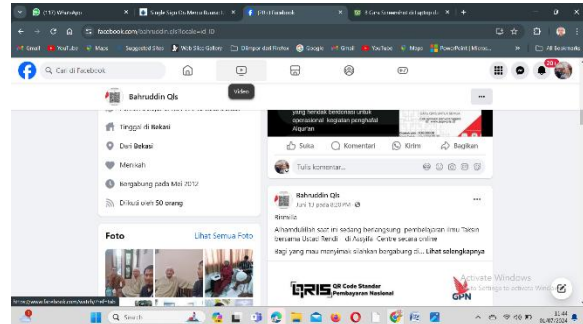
(17) WhatsApp
Single Sign On Menu Utama
(19) Facebook
8 Cara Screenshot di Laptop dan
facebook.com/bahruddin.qls?locale=id_ID
Gmail YouTube Maps Suggested Sites Web Slice Gallery Diimpor dari Firefox Google Gmail YouTube Maps PowerPoint | Micros... All Bookmarks
Cari di Facebook
Video
Bahruddin Qls
Tinggal di Bekasi
Dari Bekasi
Menikah
Bergabung pada Mei 2012
Diikuti oleh 50 orang
Foto
Lihat Semua Foto
yang hendak berdonasi untuk operasional kegiatan penghafal Alquran
Suka
Komentari
Kirim
Bagikan
Tulis komentar...
Bahruddin Qls
Juni 13 pada 8:28 PM
Bismilla
Alhamdulillah saat ini sedang berlangsung pembelajaran ilmu Tahsin bersama Ustad Rendi di Ausjila Centre secara online
Bagi yang mau menyimak silahkan bergabung di... Lihat selengkapnya
QRIS QR Code Standar Pembayaran Nasional
GPN
Activate Windows
Go to Settings to activate Windows.
https://www.facebook.com/watch/?ref=tab
Search
8:44
01/07/2024